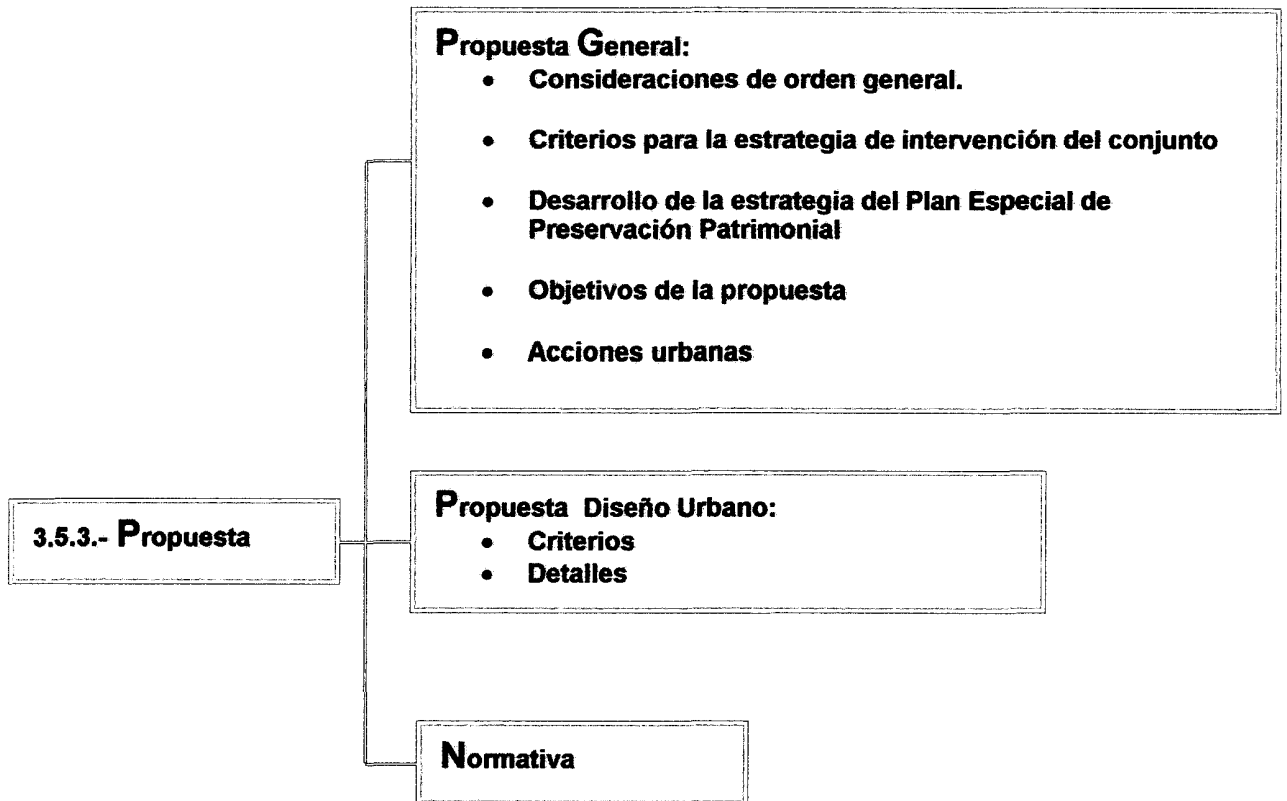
3.5.3.- Propuesta

Propuesta General:
- Consideraciones de orden general.
- Criterios para la estrategia de intervención del conjunto
- Desarrollo de la estrategia del Plan Especial de Preservación Patrimonial
- Objetivos de la propuesta
- Acciones urbanas

Propuesta Diseño Urbano:
- Criterios
- Detalles

Normativa